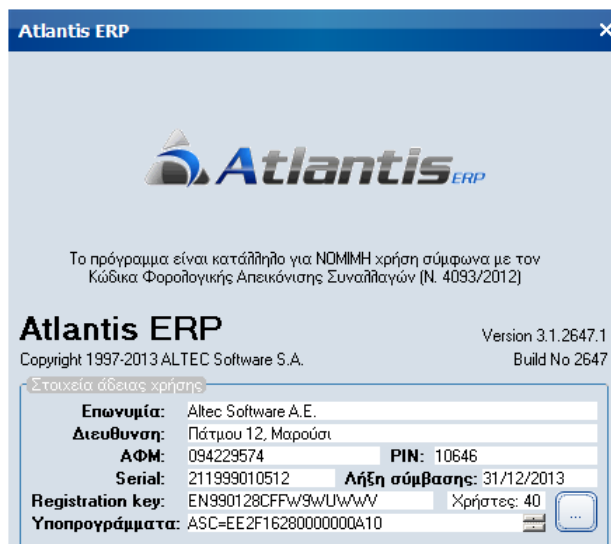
Atlantis ERP

Atlantis ERP

Το πρόγραμμα είναι κατάλληλο για ΝΟΜΙΜΗ χρήση σύμφωνα με τον Κώδικα Φορολογικής Απεικόνισης Συναλλαγών (Ν. 4093/2012)

Atlantis ERP

Version 3.1.2647.1

Copyright 1997-2013 ALTEC Software S.A.

Build No 2647

Στοιχεία άδειας χρήσης

Επωνυμία: Altec Software A.E.

Διευθυνση: Πάτμου 12, Μαρούσι

ΑΦΜ: 094229574

PIN: 10646

Serial: 211999010512

Λήξη σύμβασης: 31/12/2013

Registration key: EN990128CFFW9WUWWV

Χρήστες: 40

Υποπρογράμματα: ASC=EE2F16280000000A10

...